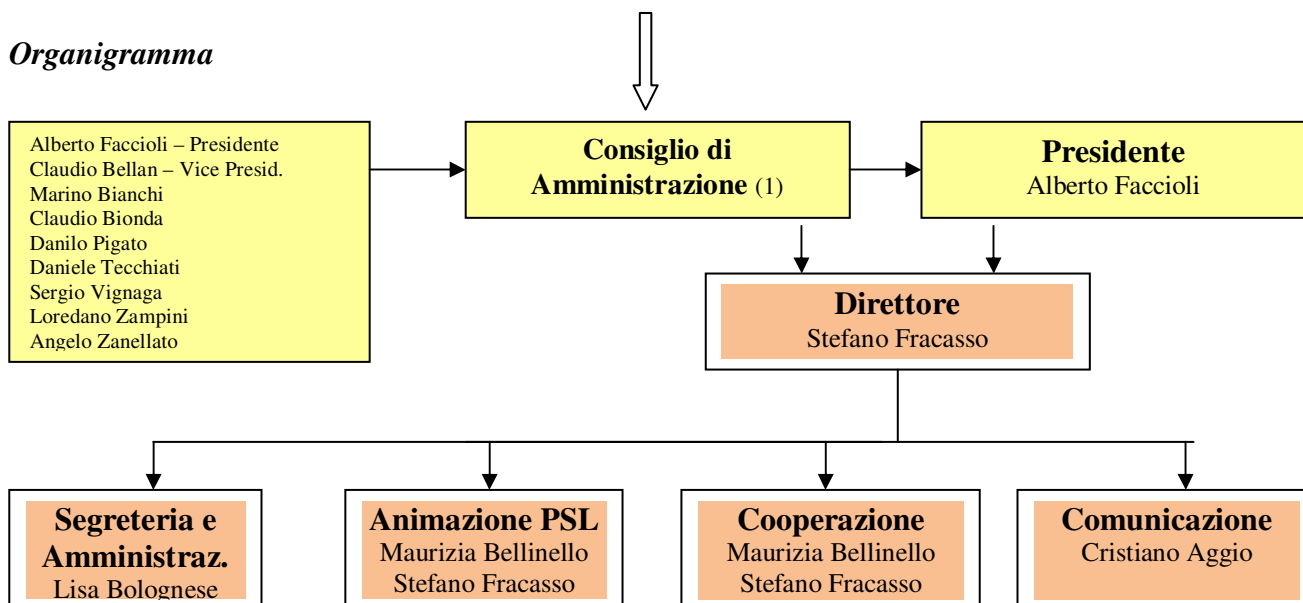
*Organigramma*

Alberto Faccioli – Presidente
Claudio Bellan – Vice Presid.
Marino Bianchi
Claudio Bionda
Danilo Pigato
Daniele Tecchiati
Sergio Vignaga
Loredano Zampini
Angelo Zanellato

**Consiglio di Amministrazione** (1)

**Presidente**
Alberto Faccioli

**Direttore**
Stefano Fracasso

**Segreteria e Amministraz.**
Lisa Bolognese

**Animazione PSL**
Maurizia Bellinello
Stefano Fracasso

**Cooperazione**
Maurizia Bellinello
Stefano Fracasso

**Comunicazione**
Cristiano Aggio